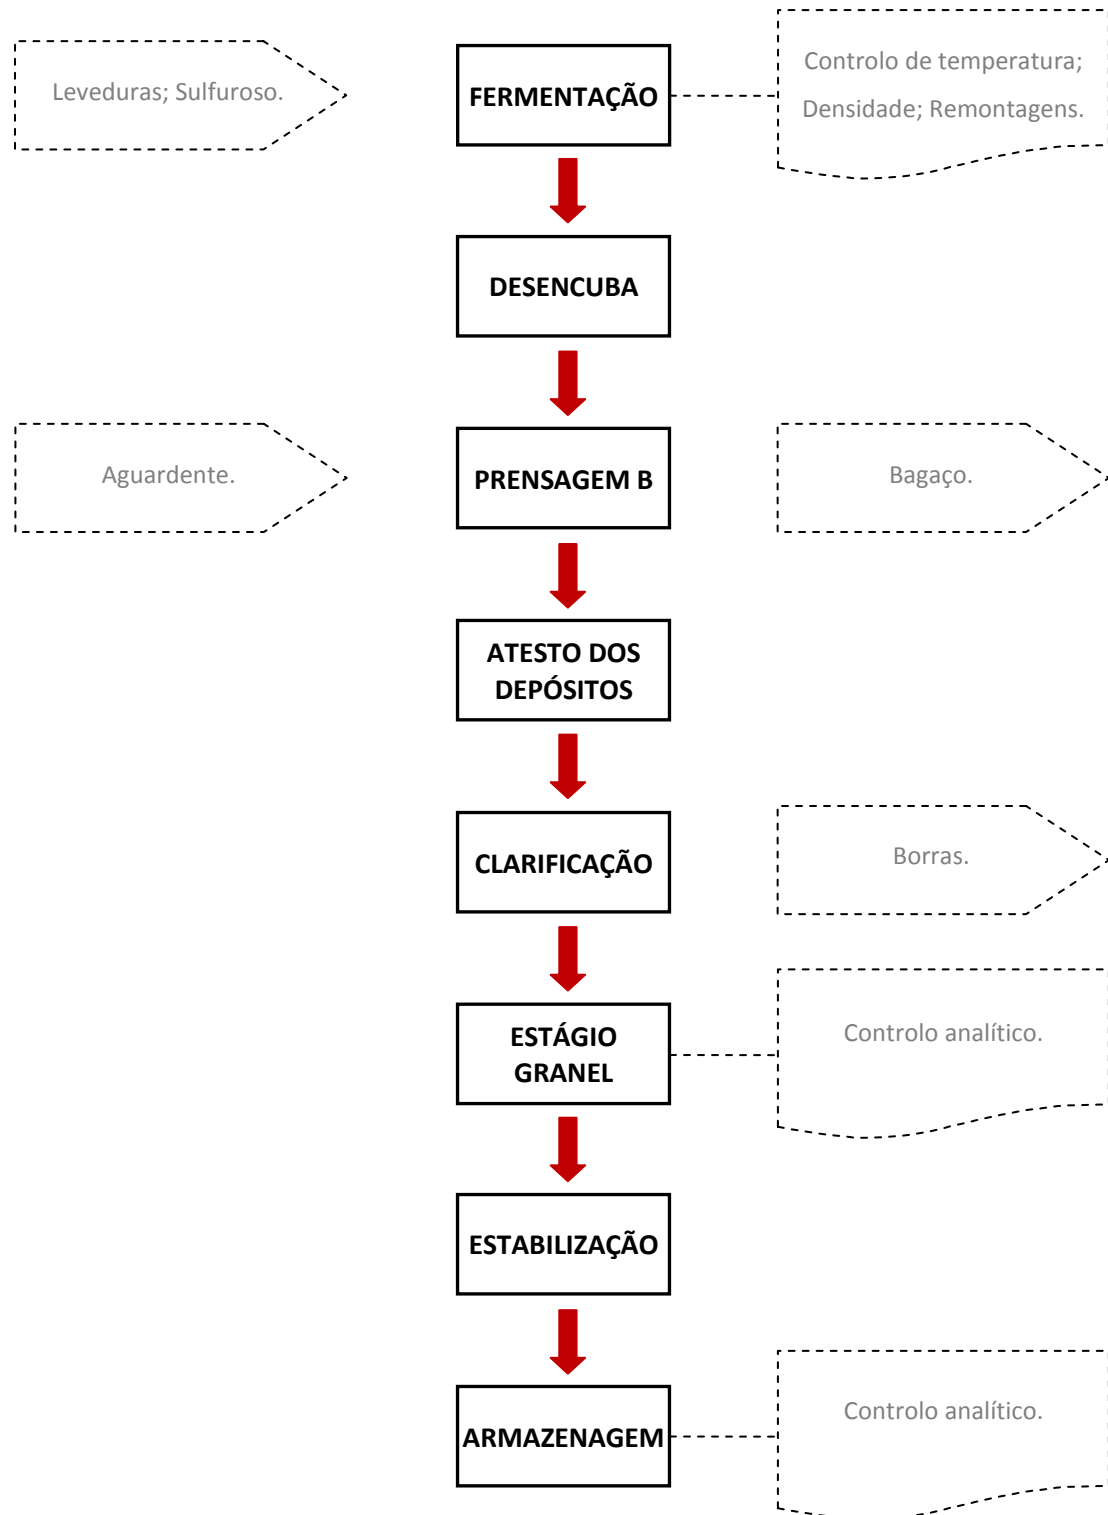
Leveduras; Sulfuroso.

FERMENTAÇÃO

Controlo de temperatura; Densidade; Remontagens.

DESENCUBA

Aguardente.

PRENSAGEM B

Bagaço.

ATESTO DOS DEPÓSITOS

CLARIFICAÇÃO

Borras.

ESTÁGIO GRANEL

Controlo analítico.

ESTABILIZAÇÃO

ARMAZENAGEM

Controlo analítico.